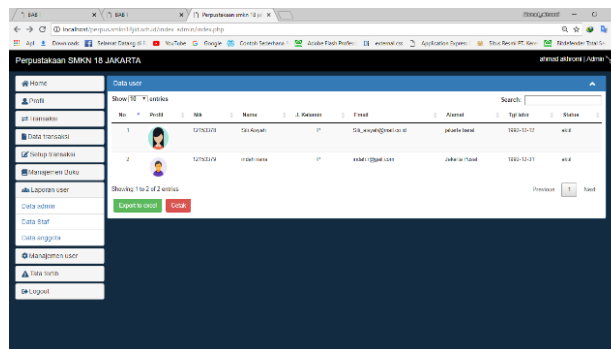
BAB | BAB | Perpustakaan smkn 18 ja ×

localhost/perpusmkn18jkt/admin/index_admin/index.php

Apl Download Selamat Datang di | YouTube Google Contoh Sederhana Adobe Flash Player external.css Application Express Situs Resmi PT. Kere Bitdefender Total Se

Perpustakaan SMKN 18 JAKARTA

ahmad akhromi | Admin

Home
Profil
Transaksi
Data transaksi
Setup transaksi
Manajemen Buku
Laporan user
Data admin
Data Staf
Data anggota
Manajemen user
Tata tertib
Logout

Data user

Show 10 entries

Search:

| No | Profil | Nik | Nama | J. Kelamin | Email | Alamat | Tgl lahir | Status |
|---|---|---|---|---|---|---|---|---|
| 1 | | 12153370 | Siti Arsyah | P | Siti_arsyah@mail.co.id | jakarta barat | 1993-12-12 | aktif |
| 2 | | 12153379 | indah nama | P | indah@gmail.com | Jakarta Barat | 1993-12-21 | aktif |

Showing 1 to 2 of 2 entries

Previous 1 Next

Export to excel Cetak